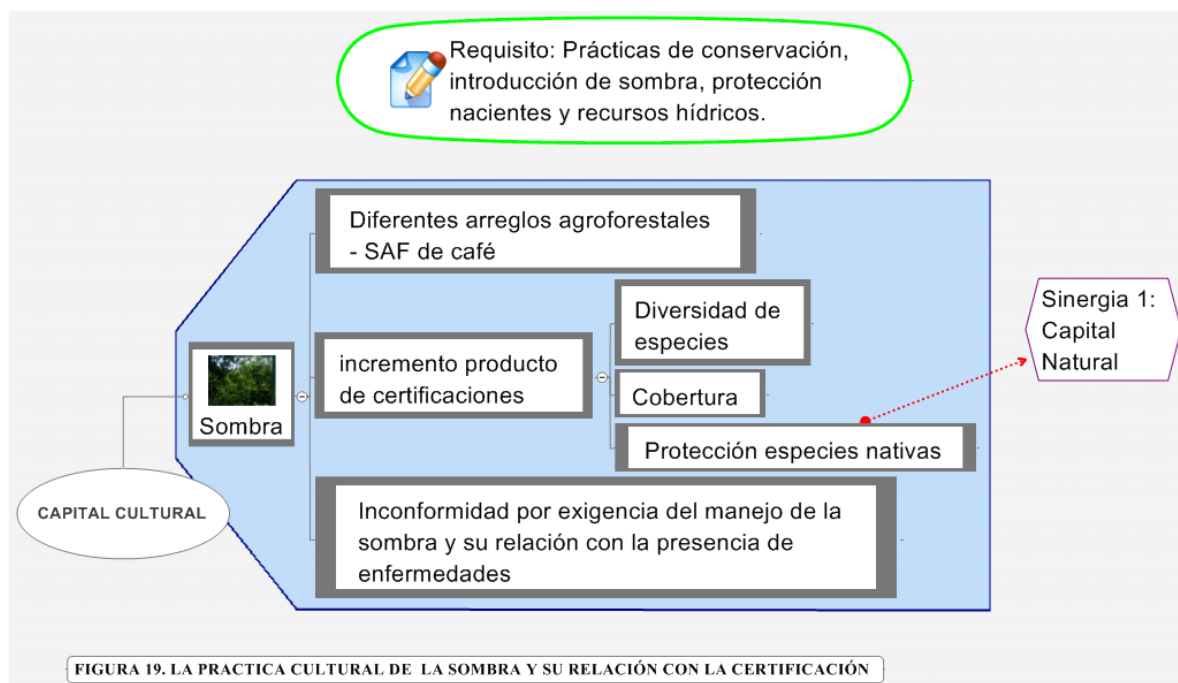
Requisito: Prácticas de conservación, introducción de sombra, protección nacientes y recursos hídricos.

Diferentes arreglos agroforestales - SAF de café

Sombra

incremento producto de certificaciones

Diversidad de especies

Cobertura

Protección especies nativas

Sinergia 1: Capital Natural

CAPITAL CULTURAL

Inconformidad por exigencia del manejo de la sombra y su relación con la presencia de enfermedades

FIGURA 19. LA PRACTICA CULTURAL DE LA SOMBRA Y SU RELACIÓN CON LA CERTIFICACIÓN